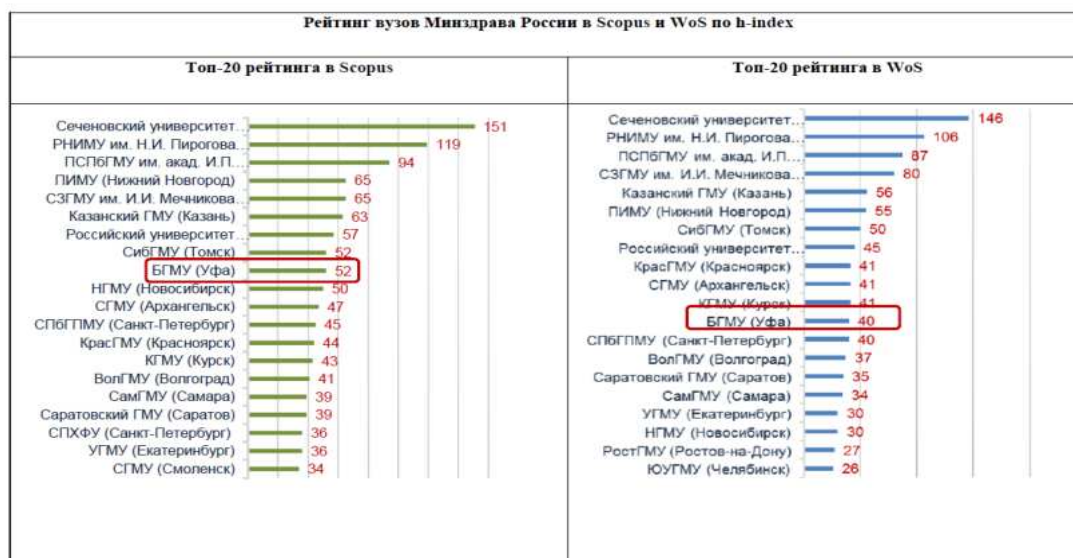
Рейтинг вузов Минздрава России в Scopus и WoS по h-index

| Топ-20 рейтинга в Scopus | Топ-20 рейтинга в WoS |
|---|---|
| | |

Сеченовский университет... 151
РНИМУ им. Н.И. Пирогова... 119
ПСПбГМУ им. акад. И.П.... 94
ПИМУ (Нижний Новгород) 65
СЗГМУ им. И.И. Мечникова... 65
Казанский ГМУ (Казань) 63
Российский университет... 57
СибГМУ (Томск) 52
БГМУ (Уфа) 52
НГМУ (Новосибирск) 50
СГМУ (Архангельск) 47
СПбГПМУ (Санкт-Петербург) 45
КрасГМУ (Красноярск) 44
КГМУ (Курск) 43
ВолГМУ (Волгоград) 41
СамГМУ (Самара) 39
Саратовский ГМУ (Саратов) 39
СПХФУ (Санкт-Петербург) 36
УГМУ (Екатеринбург) 36
СГМУ (Смоленск) 34

Сеченовский университет... 146
РНИМУ им. Н.И. Пирогова... 106
ПСПбГМУ им. акад. И.П.... 87
СЗГМУ им. И.И. Мечникова... 80
Казанский ГМУ (Казань) 56
ПИМУ (Нижний Новгород) 55
СибГМУ (Томск) 50
Российский университет... 45
КрасГМУ (Красноярск) 41
СГМУ (Архангельск) 41
КГМУ (Курск) 41
БГМУ (Уфа) 40
СПбГПМУ (Санкт-Петербург) 40
ВолГМУ (Волгоград) 37
Саратовский ГМУ (Саратов) 35
СамГМУ (Самара) 34
УГМУ (Екатеринбург) 30
НГМУ (Новосибирск) 30
РостГМУ (Ростов-на-Дону) 27
ЮУГМУ (Челябинск) 26